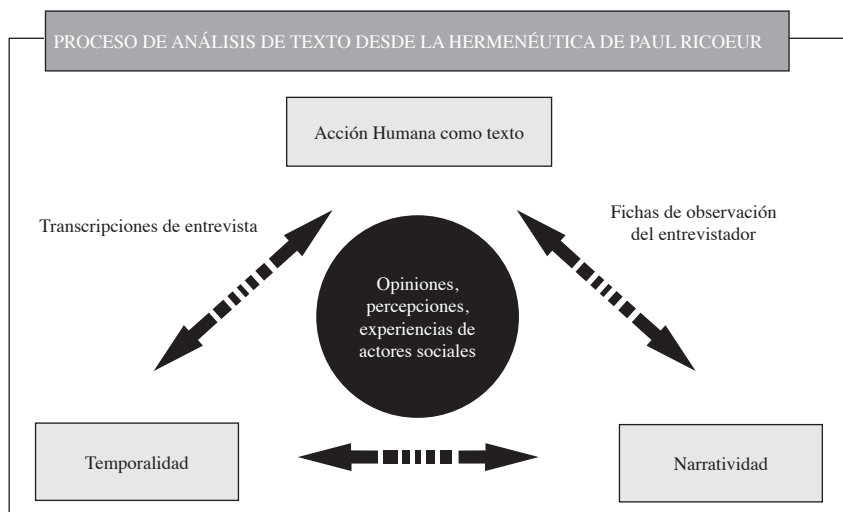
PROCESO DE ANÁLISIS DE TEXTO DESDE LA HERMENÉUTICA DE PAUL RICOEUR

Acción Humana como texto

Transcripciones de entrevista

Fichas de observación del entrevistador

Opiniones, percepciones, experiencias de actores sociales

Temporalidad

Narratividad